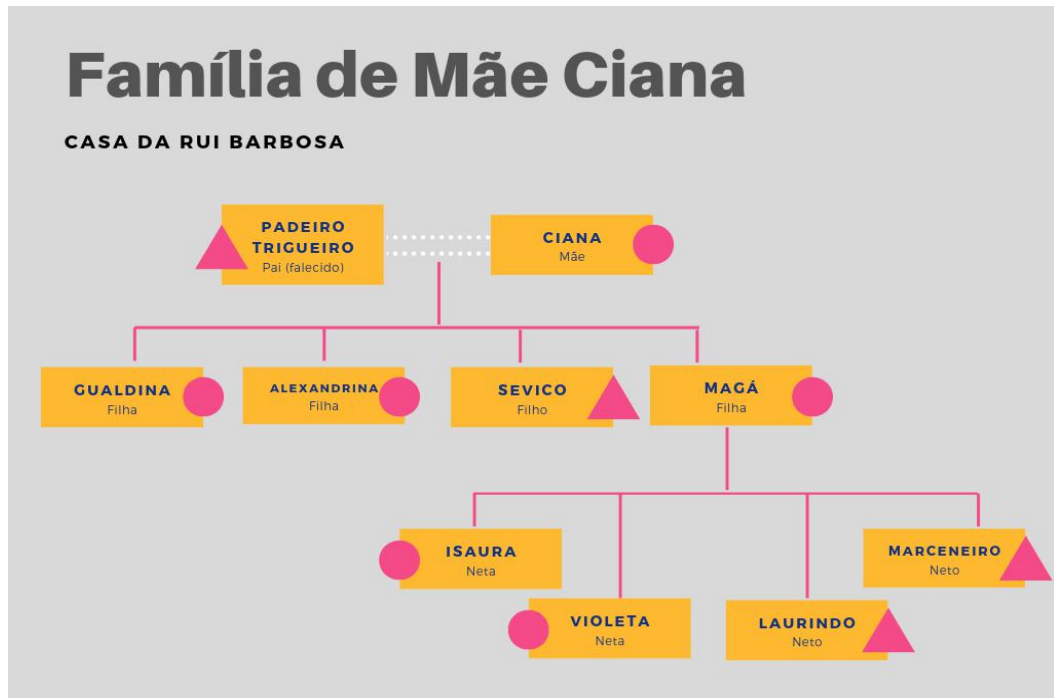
Família de Mãe Ciana

CASA DA RUI BARBOSA

PADEIRO TRIGUEIRO
Pai (falecido)

CIANA
Mãe

GUALDINA
Filha

ALEXANDRINA
Filha

SEVICO
Filho

MAGÁ
Filha

ISAURA
Neta

MARCENEIRO
Neto

VIOLETA
Neta

LAURINDO
Neto